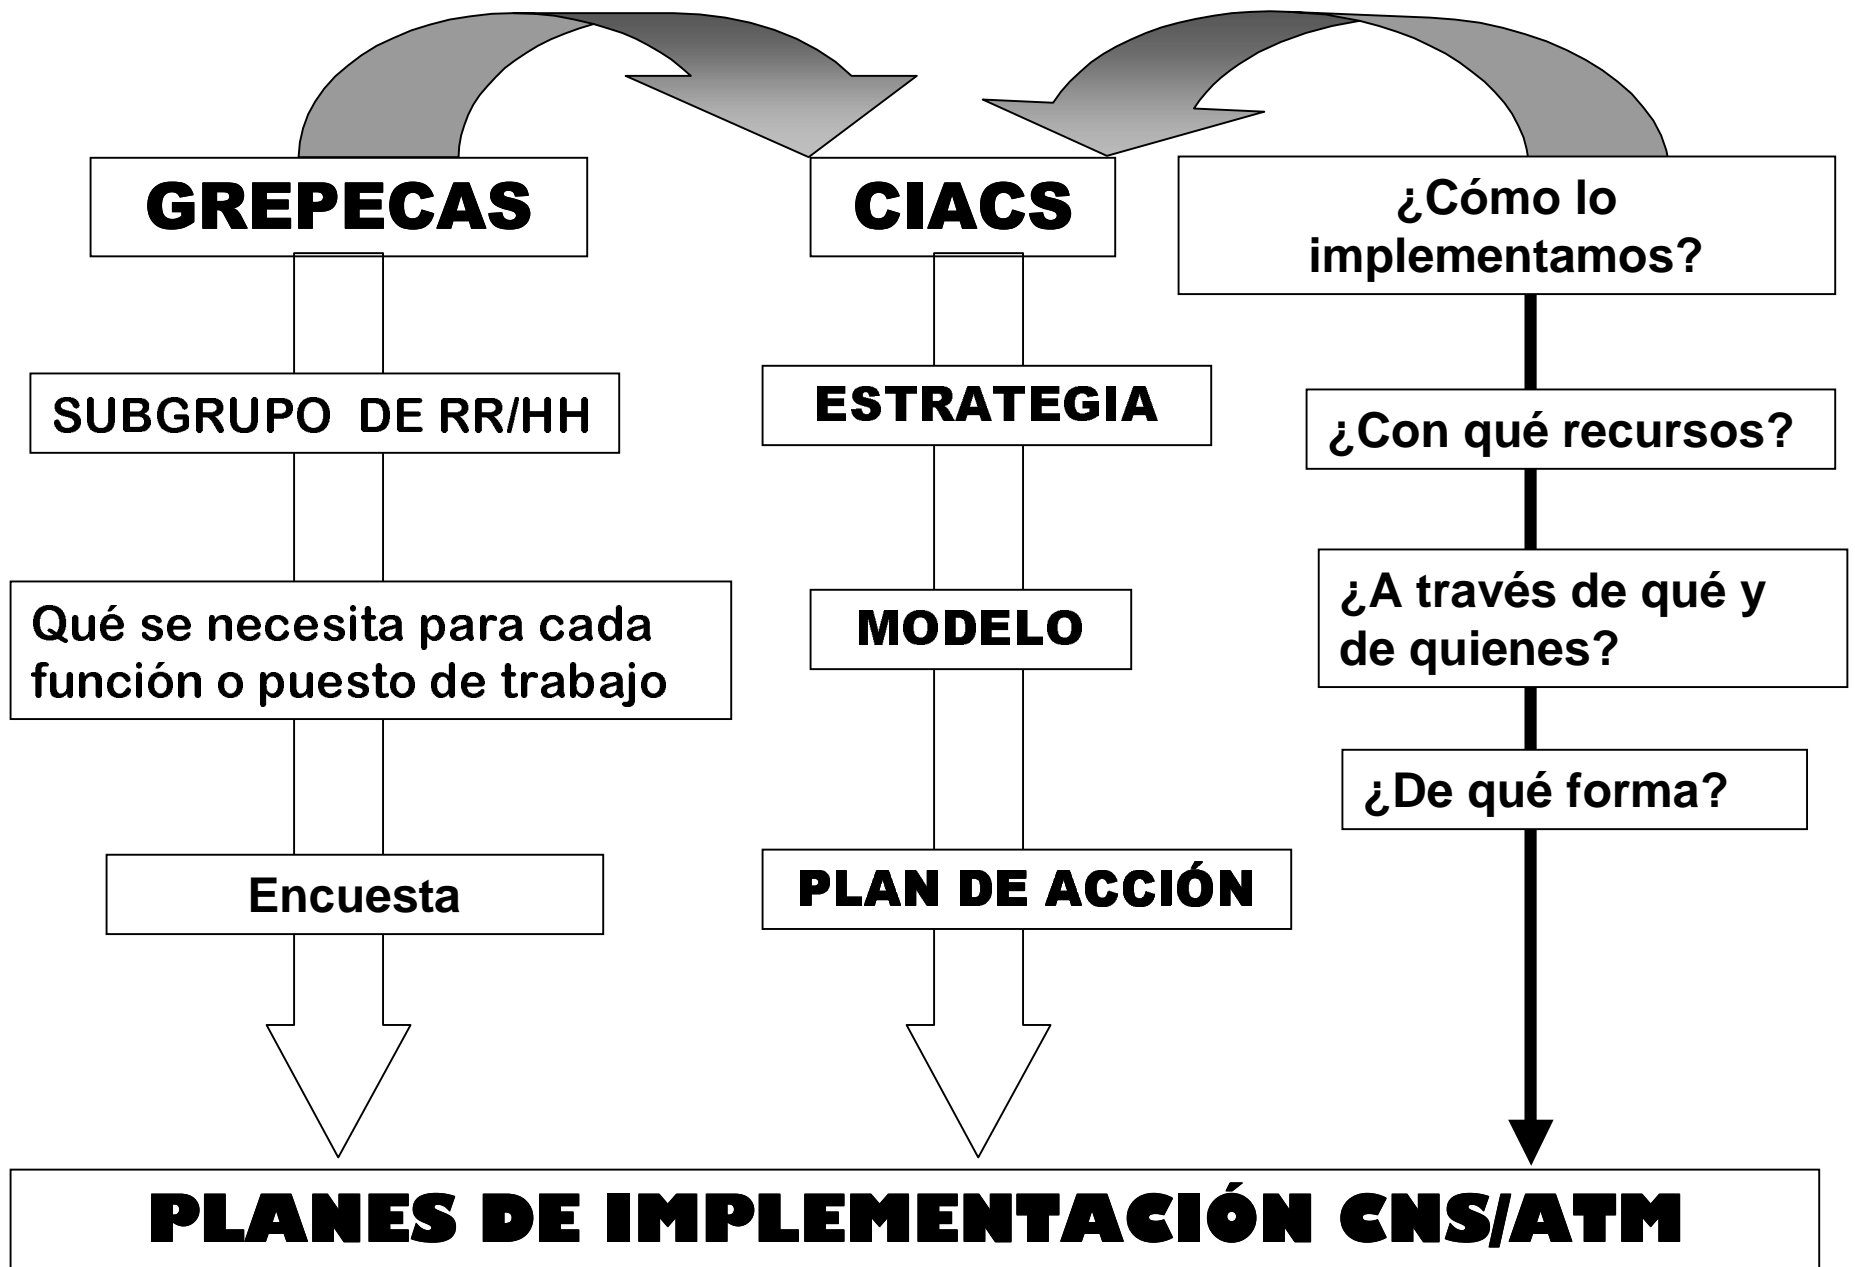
GREPECAS

CIACS

¿Cómo lo implementamos?

SUBGRUPO DE RR/HH

ESTRATEGIA

¿Con qué recursos?

Qué se necesita para cada función o puesto de trabajo

MODELO

¿A través de qué y de quienes?

¿De qué forma?

Encuesta

PLAN DE ACCIÓN

PLANES DE IMPLEMENTACIÓN CNS/ATM